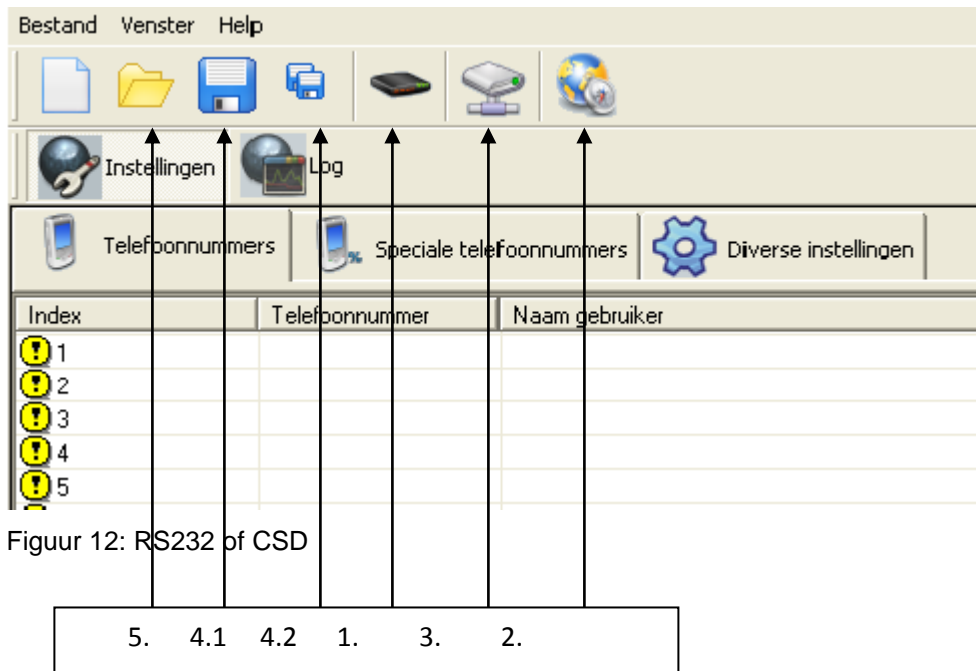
Bestand Venster Help

Instellingen Log

Telefoonnummers Speciale telefoonnummers Diverse instellingen

| Index | Telefoonnummer | Naam gebruiker |
|---|---|---|
| 1 | | |
| 2 | | |
| 3 | | |
| 4 | | |
| 5 | | |

Figuur 12: RS232 of CSD

5. 4.1 4.2 1. 3. 2.